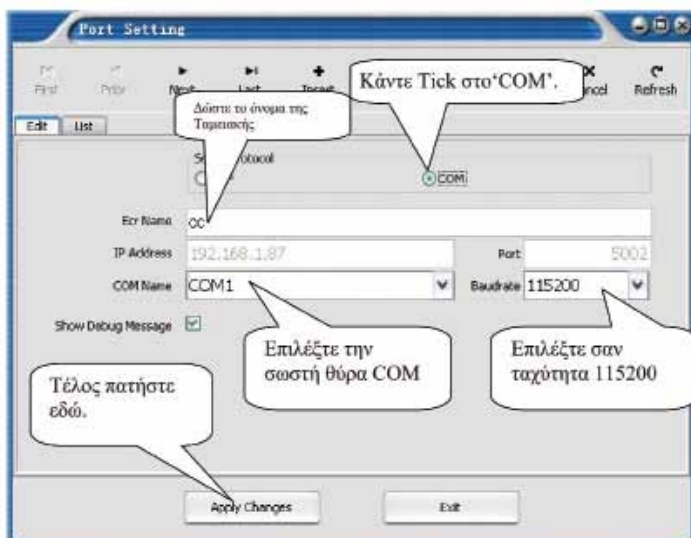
Port Setting

First Prior Next Last Insert Cancel Refresh

Κάντε Tick στο'COM'.

Edit List

Δώστε το όνομα της Ταμειακής

S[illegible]otocol

COM

Ecr Name CC

IP Address 192.168.1.87

Port 5002

COM Name COM1

Baudrate 115200

Show Debug Message

Επιλέξτε την σωστή θύρα COM

Επιλέξτε σαν ταχύτητα 115200

Τέλος πατήστε εδώ.

Apply Changes

Exit